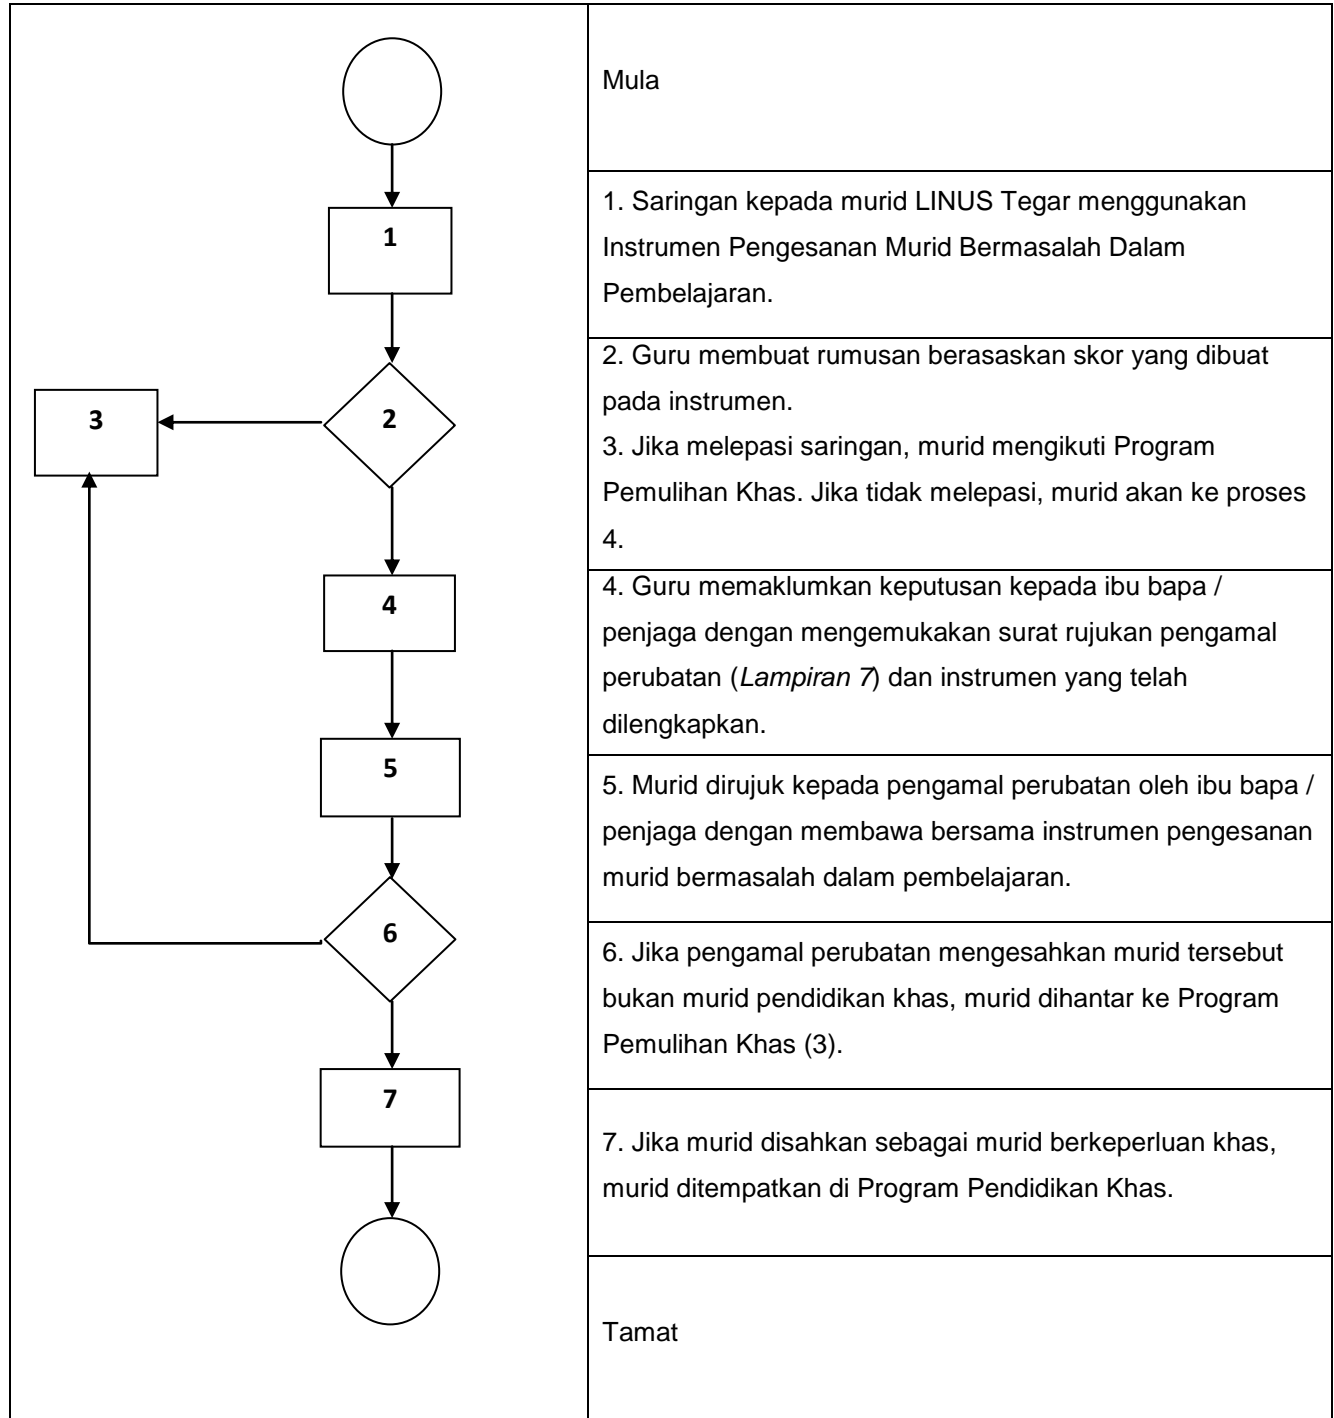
1

3

2

4

5

6

7

Mula

1. Saringan kepada murid LINUS Tegar menggunakan Instrumen Pengesanan Murid Bermasalah Dalam Pembelajaran.

2. Guru membuat rumusan berasaskan skor yang dibuat pada instrumen.
3. Jika melepasi saringan, murid mengikuti Program Pemulihan Khas. Jika tidak melepasi, murid akan ke proses 4.

4. Guru memaklumkan keputusan kepada ibu bapa / penjaga dengan mengemukakan surat rujukan pengamal perubatan (*Lampiran 7*) dan instrumen yang telah dilengkapkan.

5. Murid dirujuk kepada pengamal perubatan oleh ibu bapa / penjaga dengan membawa bersama instrumen pengesanan murid bermasalah dalam pembelajaran.

6. Jika pengamal perubatan mengesahkan murid tersebut bukan murid pendidikan khas, murid dihantar ke Program Pemulihan Khas (3).

7. Jika murid disahkan sebagai murid berkeperluan khas, murid ditempatkan di Program Pendidikan Khas.

Tamat